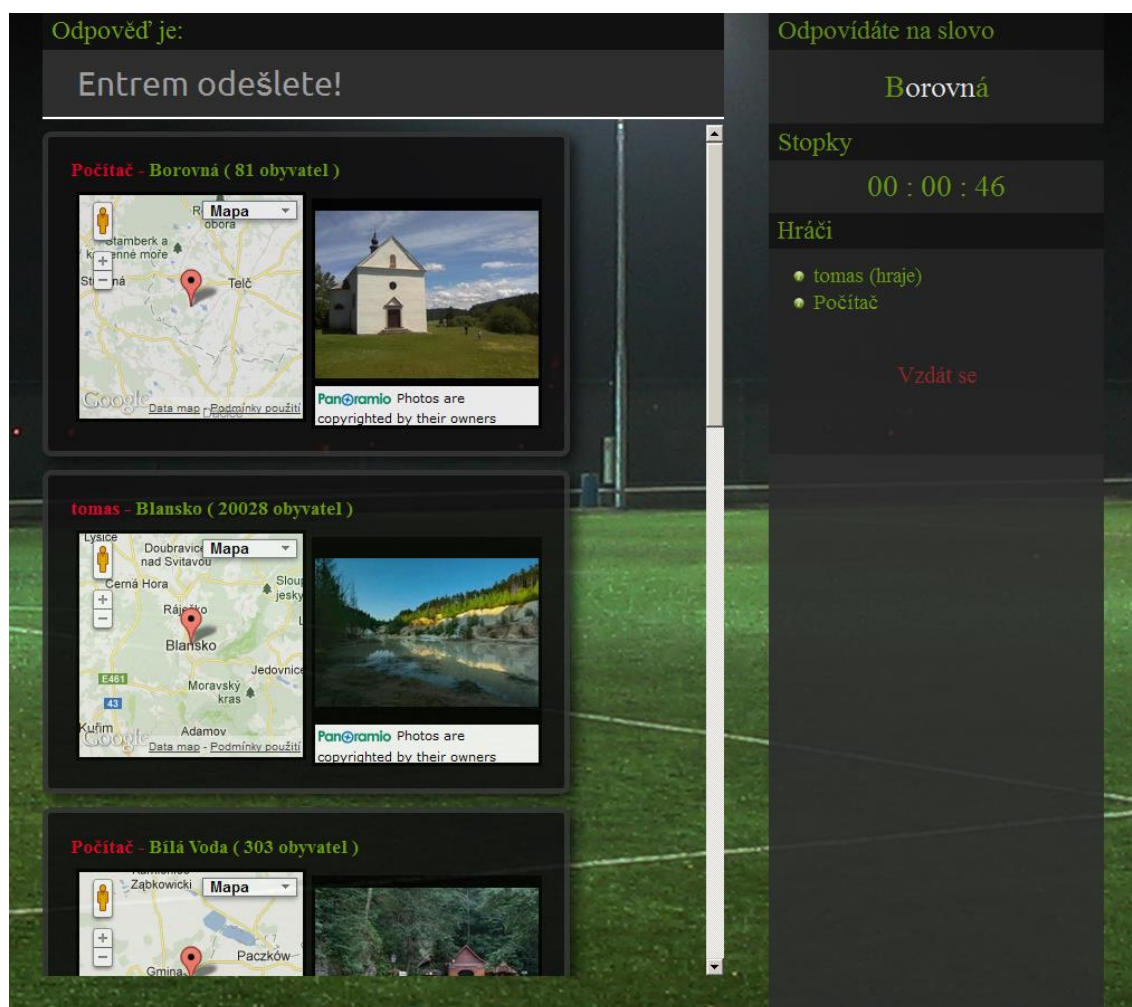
Odpověď je:

Entrem odešlete!

Počítač - Borovná ( 81 obyvatel )

Mapa

Štamberk a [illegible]nné moře

+

−

St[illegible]ná

Telč

Google Data map - Podmínky použití

Panoramio Photos are copyrighted by their owners

tomas - Blansko ( 20028 obyvatel )

Lysice

Doubravice nad Svitavou

Mapa

Černá Hora

Slou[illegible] jesk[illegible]

+

−

Rájećko

Blansko

Jedovnice

E461

Moravský kras

43

Kuřim

Adamov

Google Data map - Podmínky použití

Panoramio Photos are copyrighted by their owners

Počítač - Bílá Voda ( 303 obyvatel )

Ząbkowicki

Mapa

+

−

Paczków

Gmina

Odpovídáte na slovo

Borovná

Stopky

00 : 00 : 46

Hráči

tomas (hraje)

Počítač

Vzdát se